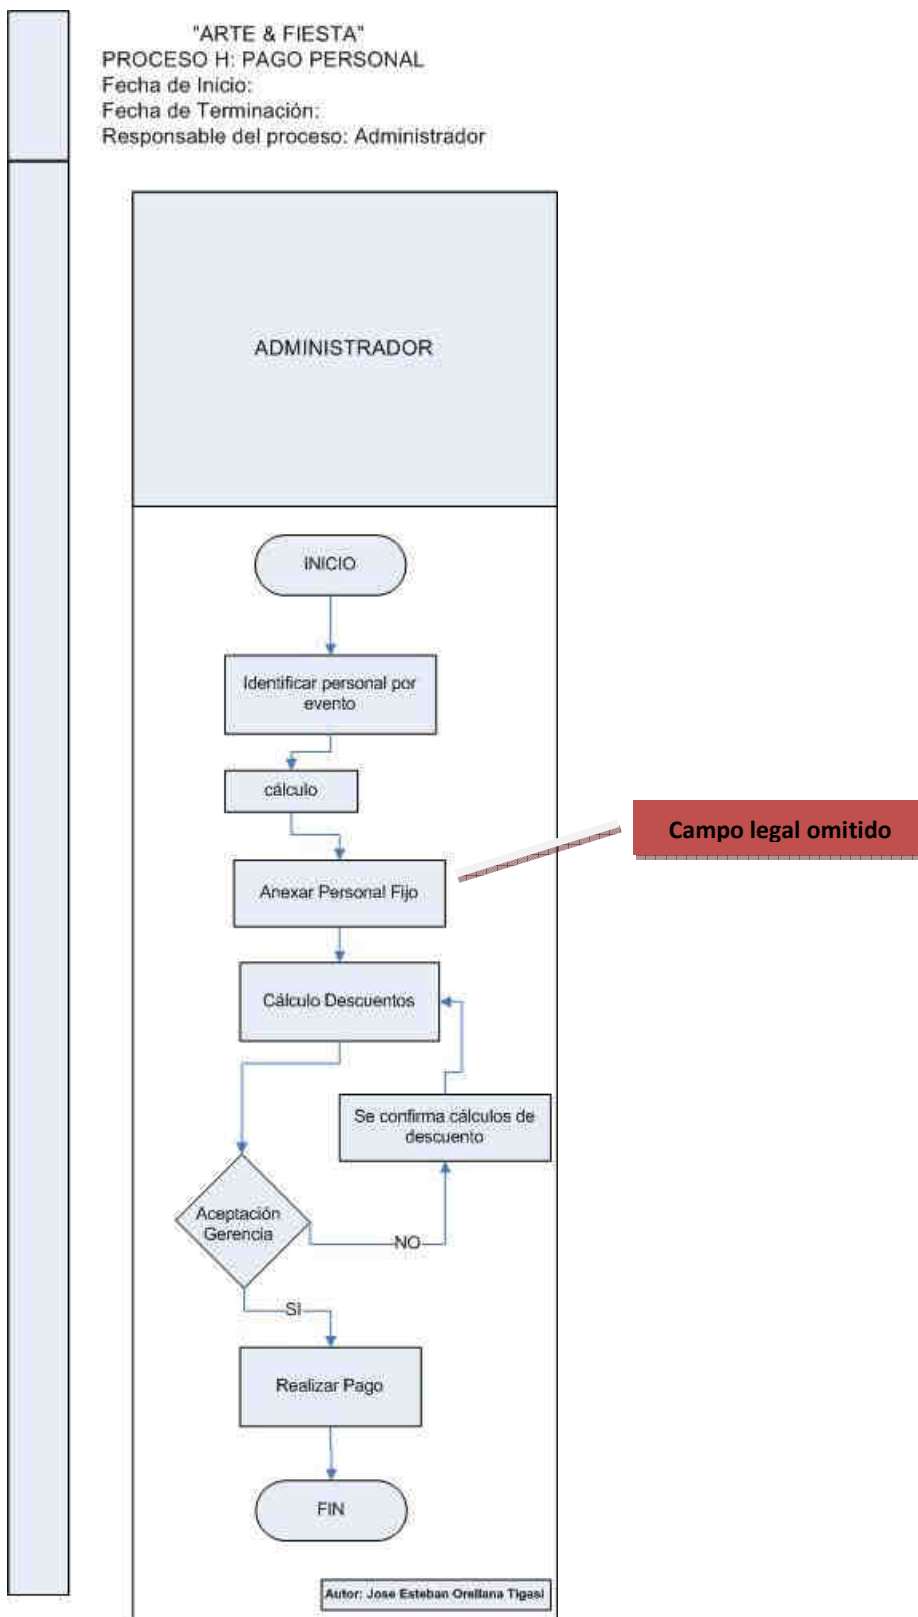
"ARTE & FIESTA"
PROCESO H: PAGO PERSONAL
Fecha de Inicio:
Fecha de Terminación:
Responsable del proceso: Administrador

ADMINISTRADOR

INICIO

Identificar personal por evento

cálculo

Anexar Personal Fijo

Campo legal omitido

Cálculo Descuentos

Se confirma cálculos de descuento

Aceptación Gerencia

NO

SI

Realizar Pago

FIN

Autor: Jose Esteban Orellana Tigasi